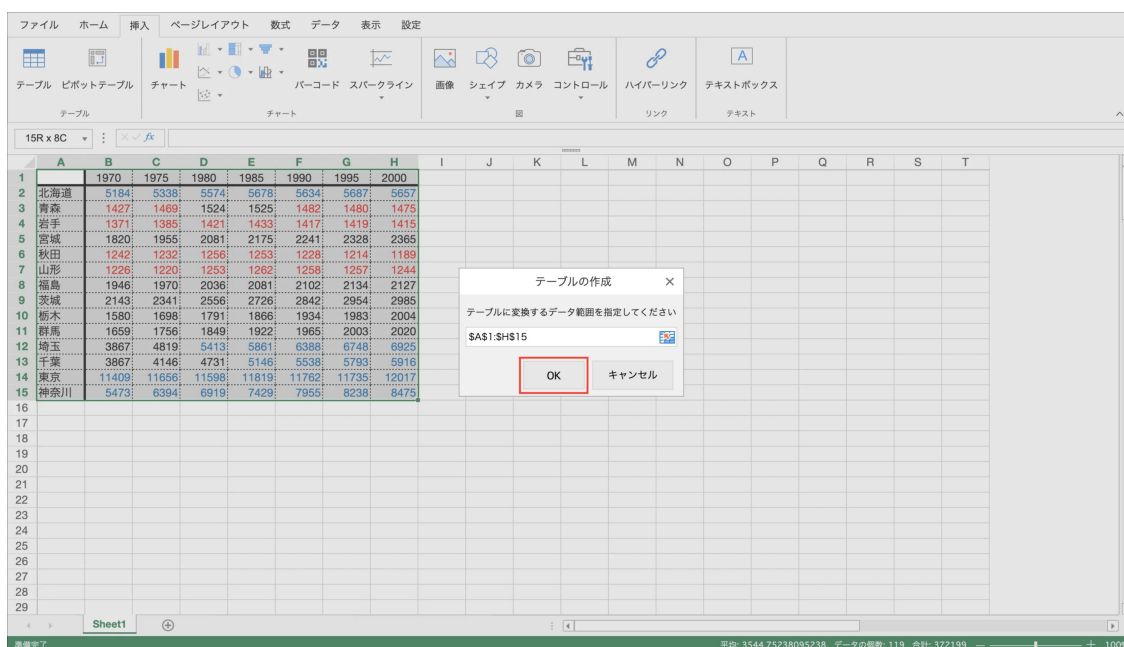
ファイル ホーム 挿入 ページレイアウト 数式 データ 表示 設定

テーブル ピボットテーブル
テーブル
チャート
チャート
バーコード スパークライン
画像 シェイプ カメラ コントロール
図
ハイパーリンク
リンク
テキストボックス
テキスト

15R x 8C

| | A | B | C | D | E | F | G | H |
|---|---|---|---|---|---|---|---|---|
| 1 | | 1970 | 1975 | 1980 | 1985 | 1990 | 1995 | 2000 |
| 2 | 北海道 | 5184 | 5338 | 5574 | 5678 | 5634 | 5687 | 5657 |
| 3 | 青森 | 1427 | 1469 | 1524 | 1525 | 1482 | 1480 | 1475 |
| 4 | 岩手 | 1371 | 1385 | 1421 | 1433 | 1417 | 1419 | 1415 |
| 5 | 宮城 | 1820 | 1955 | 2081 | 2175 | 2241 | 2328 | 2365 |
| 6 | 秋田 | 1242 | 1232 | 1256 | 1253 | 1228 | 1214 | 1189 |
| 7 | 山形 | 1226 | 1220 | 1253 | 1262 | 1258 | 1257 | 1244 |
| 8 | 福島 | 1946 | 1970 | 2036 | 2081 | 2102 | 2134 | 2127 |
| 9 | 茨城 | 2143 | 2341 | 2556 | 2726 | 2842 | 2954 | 2985 |
| 10 | 栃木 | 1580 | 1698 | 1791 | 1866 | 1934 | 1983 | 2004 |
| 11 | 群馬 | 1659 | 1756 | 1849 | 1922 | 1965 | 2003 | 2020 |
| 12 | 埼玉 | 3867 | 4819 | 5413 | 5861 | 6388 | 6748 | 6925 |
| 13 | 千葉 | 3867 | 4146 | 4731 | 5146 | 5538 | 5793 | 5916 |
| 14 | 東京 | 11409 | 11656 | 11598 | 11819 | 11762 | 11735 | 12017 |
| 15 | 神奈川 | 5473 | 6394 | 6919 | 7429 | 7955 | 8238 | 8475 |

I J K L M N O P Q R S T
16 17 18 19 20 21 22 23 24 25 26 27 28 29

テーブルの作成
テーブルに変換するデータ範囲を指定してください
$A$1:$H$15
OK キャンセル

Sheet1

準備完了
平均: 3544.75238095238 データの個数: 119 合計: 372199